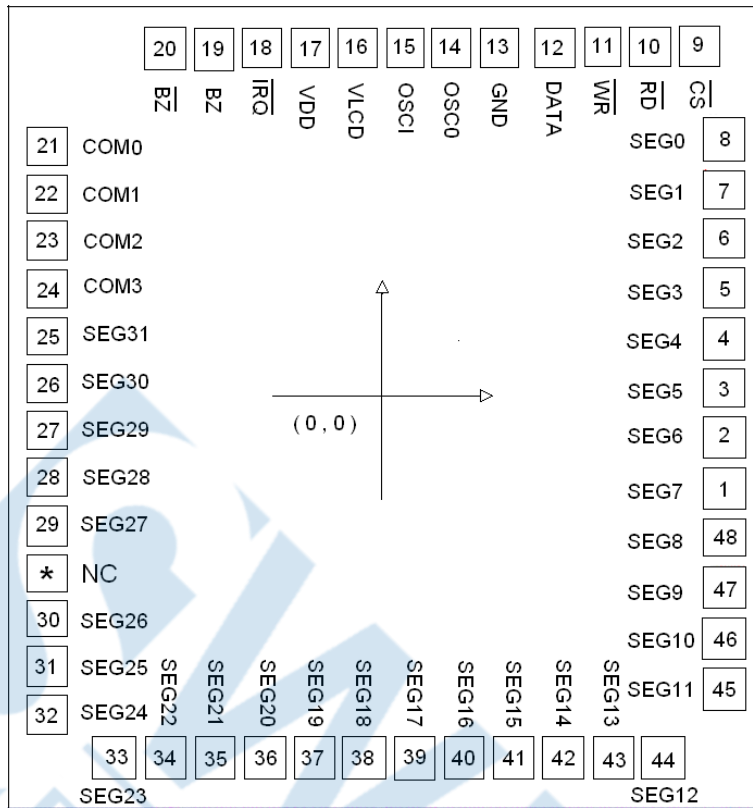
20 19 18 17 16 15 14 13 12 11 10 9

$\overline{BZ}$ BZ $\overline{IRQ}$ VDD VLCD OSCI OSC0 GND DATA $\overline{WR}$ $\overline{RD}$ $\overline{CS}$

21 COM0
22 COM1
23 COM2
24 COM3
25 SEG31
26 SEG30
27 SEG29
28 SEG28
29 SEG27
* NC
30 SEG26
31 SEG25
32 SEG24

SEG0 8
SEG1 7
SEG2 6
SEG3 5
SEG4 4
SEG5 3
SEG6 2
SEG7 1
SEG8 48
SEG9 47
SEG10 46
SEG11 45

(0 , 0)

SEG22 SEG21 SEG20 SEG19 SEG18 SEG17 SEG16 SEG15 SEG14 SEG13

33 34 35 36 37 38 39 40 41 42 43 44

SEG23 SEG12